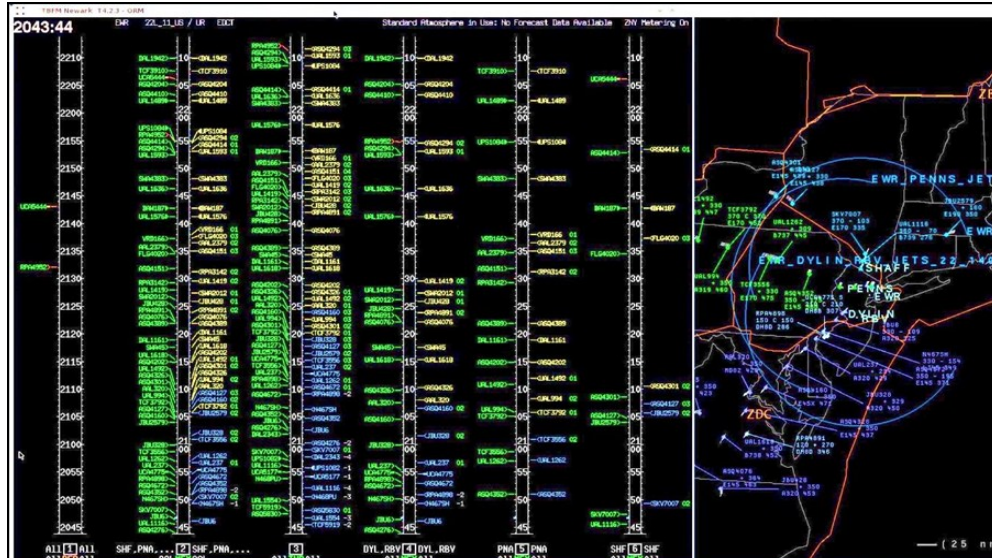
TBFM Newark 4.2.3 - GRM

2043:44

EWR 22L_11_US / UR EDCT

Standard Atmosphere in Use: No Forecast Data Available

ZNY Metering On

2210
2205
2200
2155
2150
2145
2140
2135
2130
2125
2120
2115
2110
2105
2100
2055
2050
2045

UCA5444
RPA4952

DAL1942 GJAL1942
TCF3910
UAL1489
UPS1004
ASQ4294
UAL1593
SWA383
UAL1636
DAL1575
ASQ4151

SKY7007
UAL1262
UAL1116

EWR_PENNS_JETS
EWR_DYLIN_RNAV_JETS_22_14
SHAFF
PENNS
EWR
DYLIN
ZBW
ZDC

All 1 All
SHF,PNA,... 2 SHF,PNA,...
3
DYL,RBY 4 DYL,RBY
PNA 5 PNA
SHF 6 SHF

(25 nm